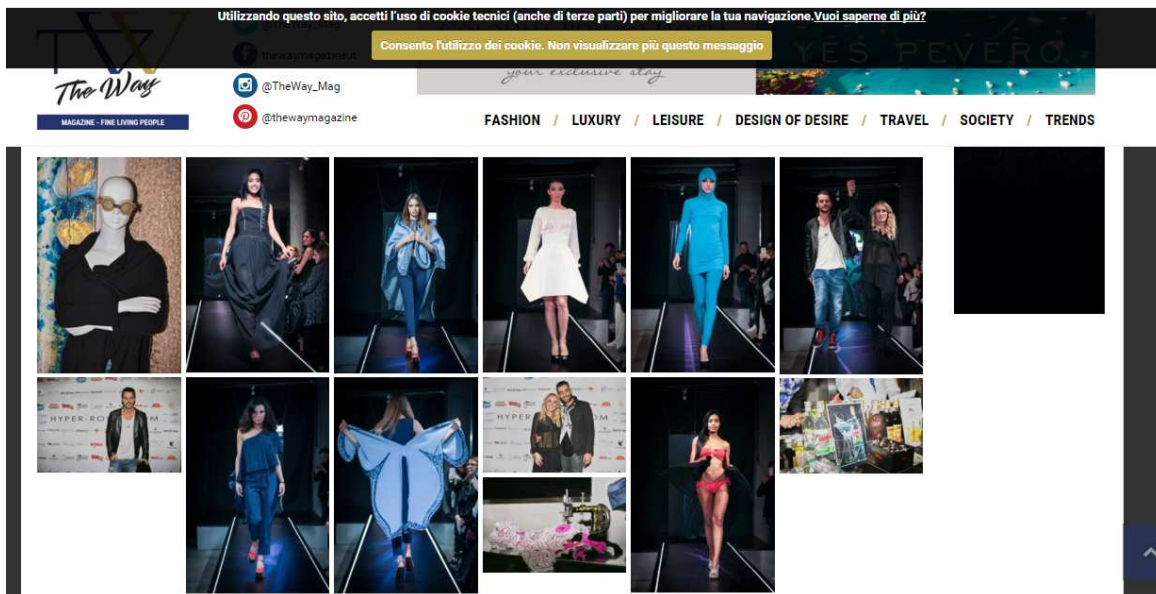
Utilizzando questo sito, accetti l'uso di cookie tecnici (anche di terze parti) per migliorare la tua navigazione.Vuoi saperne di più?

Consento l'utilizzo dei cookie. Non visualizzare più questo messaggio

The Way
MAGAZINE - FINE LIVING PEOPLE

thewaymagazine.it

@TheWay_Mag

@thewaymagazine

your exclusive stay

YES PEVERO

FASHION / LUXURY / LEISURE / DESIGN OF DESIRE / TRAVEL / SOCIETY / TRENDS

HYPER-ROOM

HYPER-ROOM